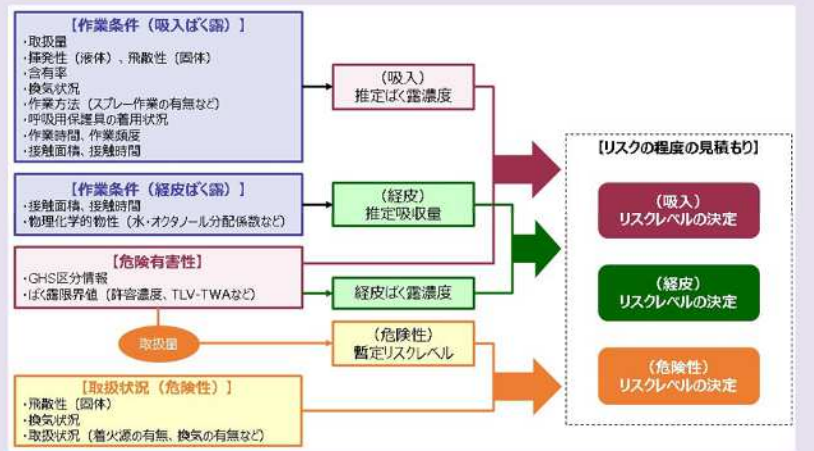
【作業条件（吸入ばく露）】
・取扱量
・揮発性（液体）、飛散性（固体）
・含有率
・換気状況
・作業方法（スプレー作業の有無など）
・呼吸用保護具の着用状況
・作業時間、作業頻度
・接触面積、接触時間

（吸入）
推定ばく露濃度

【作業条件（経皮ばく露）】
・接触面積、接触時間
・物理化学的物性（水・オクタノール分配係数など）

（経皮）
推定吸収量

【危険有害性】
・GHS区分情報
・ばく露限界値（許容濃度、TLV-TWAなど）

経皮ばく露濃度

取扱量

（危険性）
暫定リスクレベル

【取扱状況（危険性）】
・飛散性（固体）
・換気状況
・取扱状況（着火源の有無、換気の有無など）

【リスクの程度の見積もり】

（吸入）
リスクレベルの決定

（経皮）
リスクレベルの決定

（危険性）
リスクレベルの決定